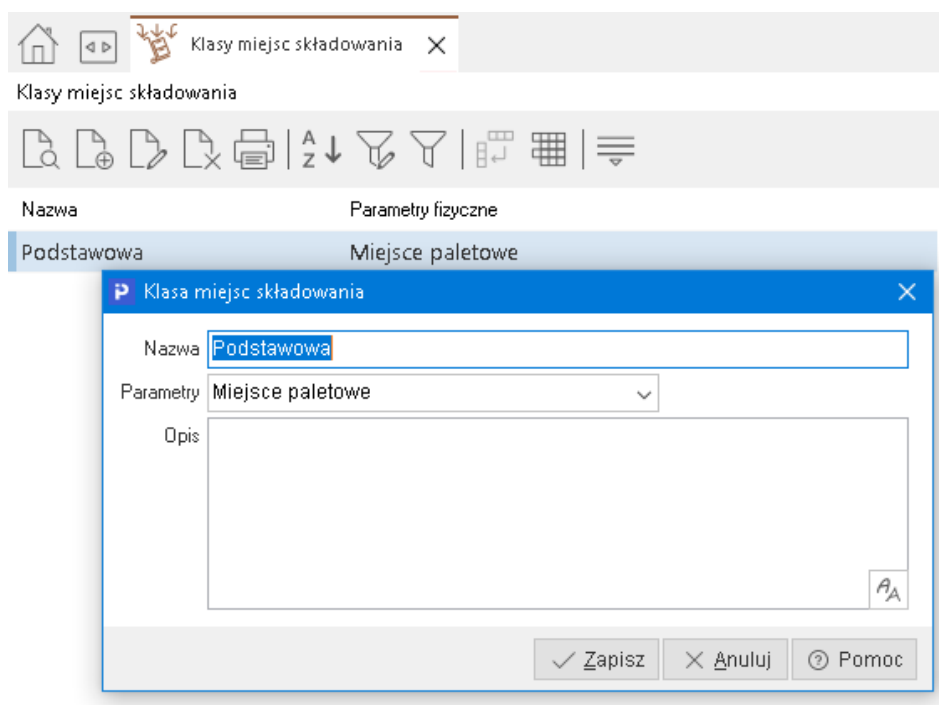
Klasy miejsc składowania

Klasy miejsc składowania

Nazwa | Parametry fizyczne

Podstawowa | Miejsce paletowe

Klasa miejsc składowania

Nazwa Podstawowa

Parametry Miejsce paletowe

Opis

Zapisz Anuluj Pomoc